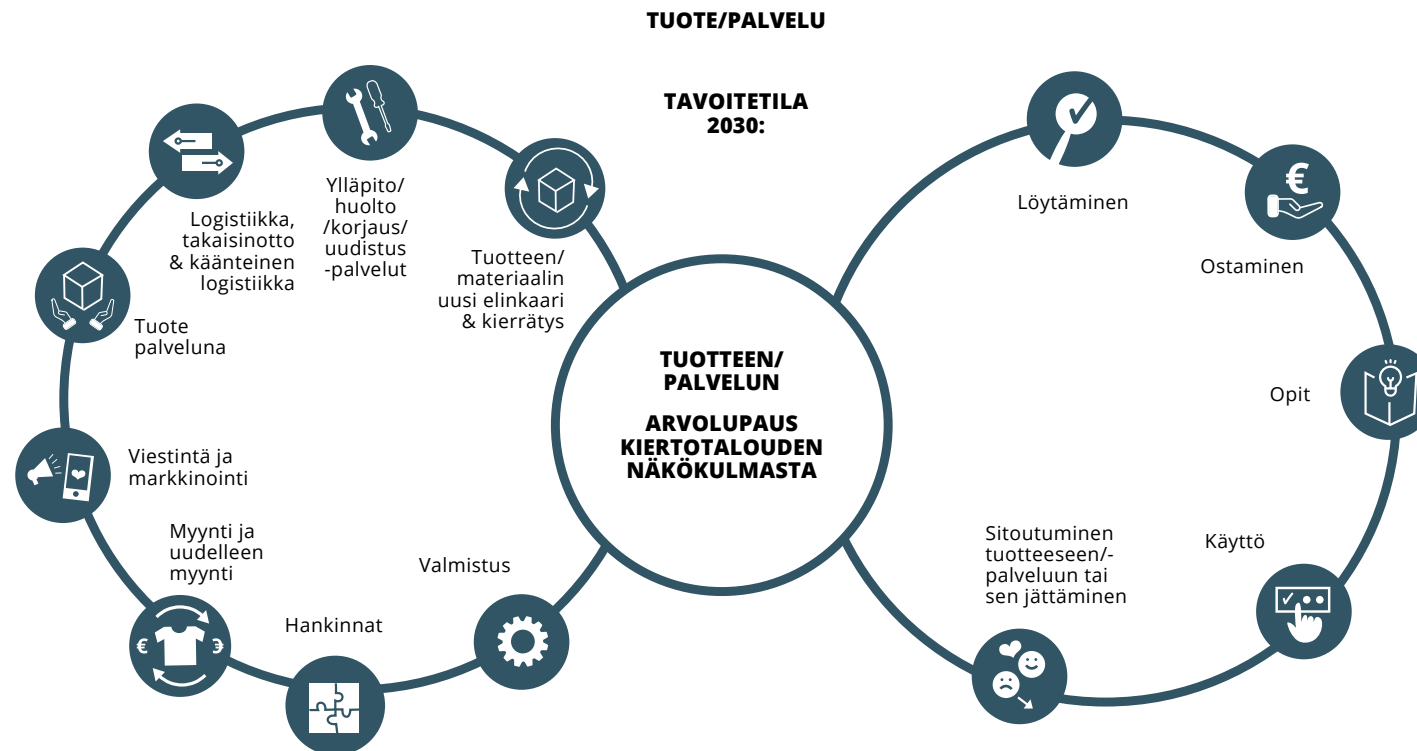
TUOTE/PALVELU

TAVOITETILA 2030:

Ylläpito/ huolto /korjaus/ uudistus -palvelut

Logistiikka, takaisinotto & käänteinen logistiikka

Tuotteen/ materiaalin uusi elinkaari & kierrätys

Tuote palveluna

Viestintä ja markkinointi

Myynti ja uudelleen myynti

Hankinnat

Valmistus

TUOTTEEN/ PALVELUN

ARVOLUPAUS KIERTOTALOUDEN NÄKÖKULMASTA

Löytäminen

Ostaminen

Opit

Käyttö

Sitoutuminen tuotteeseen/- palveluun tai sen jättäminen